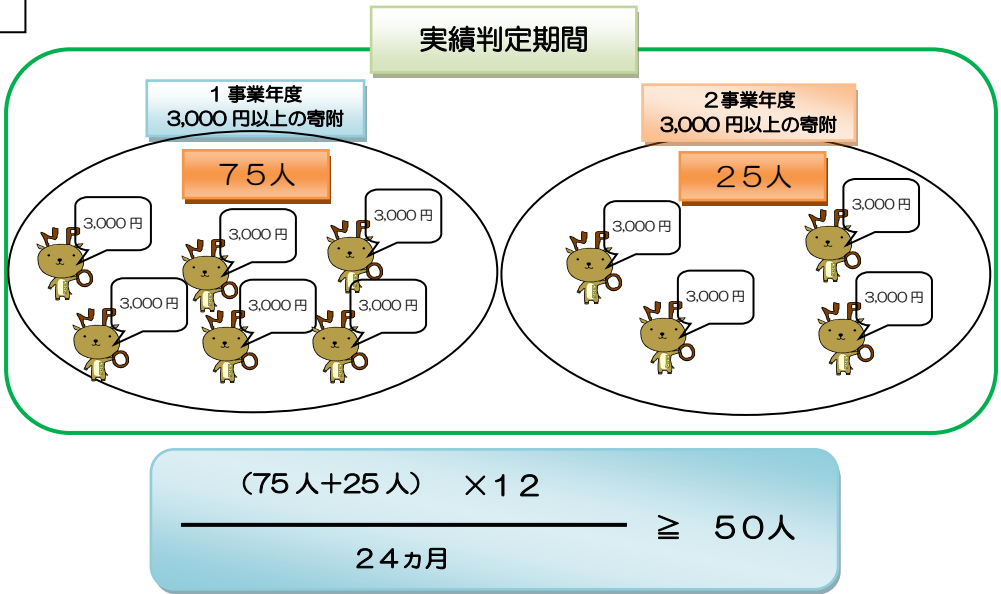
実績判定期間

１事業年度
3,000 円以上の寄附

７５人

3,000 円
3,000 円
3,000 円
3,000 円
3,000 円
3,000 円

２事業年度
3,000 円以上の寄附

２５人

3,000 円
3,000 円
3,000 円
3,000 円

$\frac{（75人+25人）\times 12}{24ヵ月} \geqq 50人$